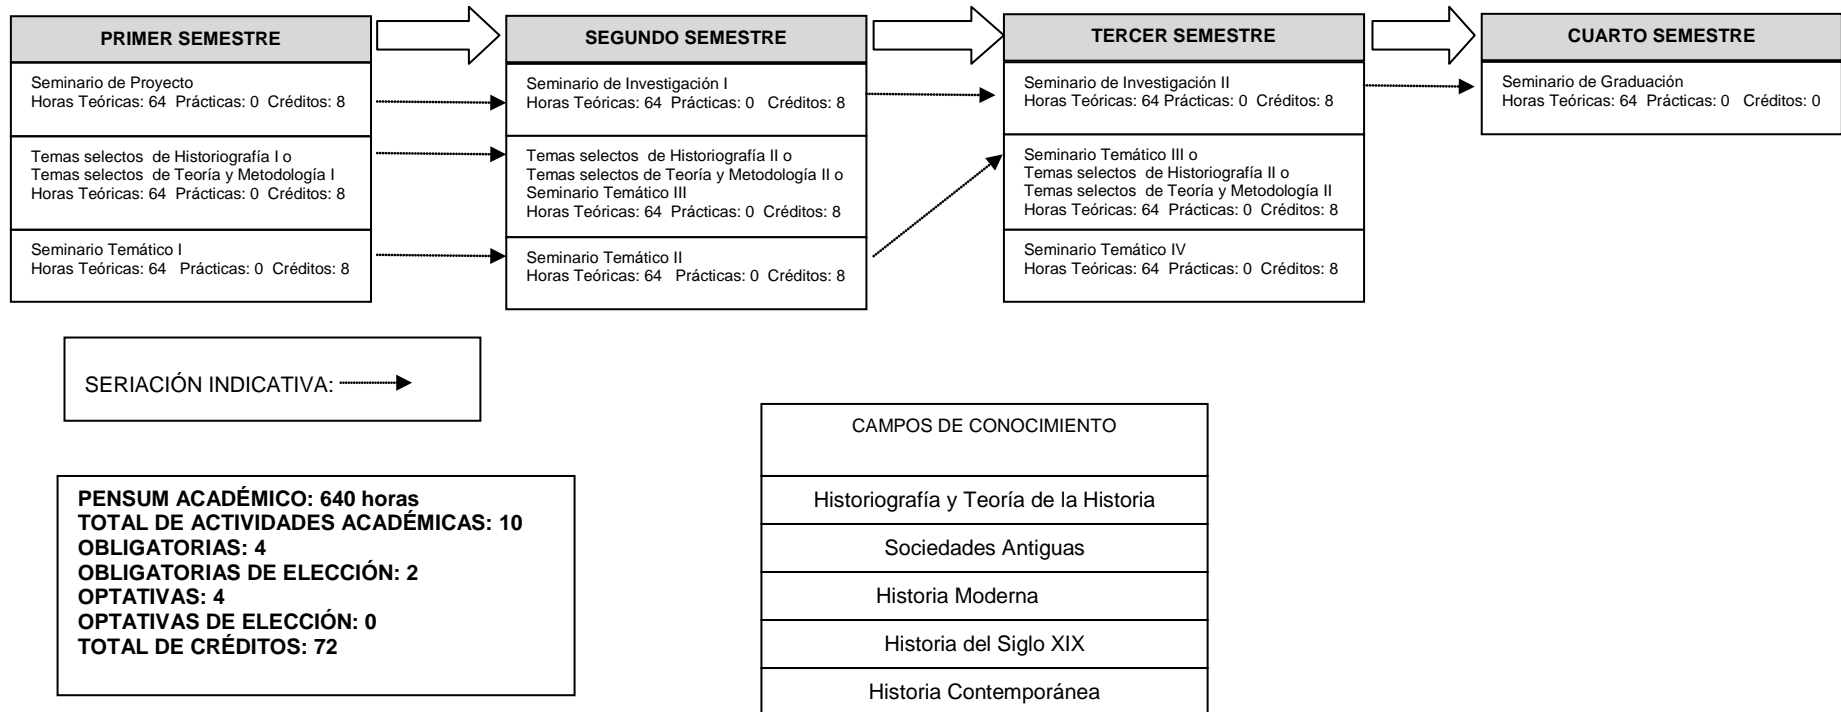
PRIMER SEMESTRE

Seminario de Proyecto
Horas Teóricas: 64 Prácticas: 0 Créditos: 8

Temas selectos de Historiografía I o
Temas selectos de Teoría y Metodología I
Horas Teóricas: 64 Prácticas: 0 Créditos: 8

Seminario Temático I
Horas Teóricas: 64 Prácticas: 0 Créditos: 8

SEGUNDO SEMESTRE

Seminario de Investigación I
Horas Teóricas: 64 Prácticas: 0 Créditos: 8

Temas selectos de Historiografía II o
Temas selectos de Teoría y Metodología II o
Seminario Temático III
Horas Teóricas: 64 Prácticas: 0 Créditos: 8

Seminario Temático II
Horas Teóricas: 64 Prácticas: 0 Créditos: 8

TERCER SEMESTRE

Seminario de Investigación II
Horas Teóricas: 64 Prácticas: 0 Créditos: 8

Seminario Temático III o
Temas selectos de Historiografía II o
Temas selectos de Teoría y Metodología II
Horas Teóricas: 64 Prácticas: 0 Créditos: 8

Seminario Temático IV
Horas Teóricas: 64 Prácticas: 0 Créditos: 8

CUARTO SEMESTRE

Seminario de Graduación
Horas Teóricas: 64 Prácticas: 0 Créditos: 0

SERIACIÓN INDICATIVA:

PENSUM ACADÉMICO: 640 horas
TOTAL DE ACTIVIDADES ACADÉMICAS: 10
OBLIGATORIAS: 4
OBLIGATORIAS DE ELECCIÓN: 2
OPTATIVAS: 4
OPTATIVAS DE ELECCIÓN: 0
TOTAL DE CRÉDITOS: 72

| CAMPOS DE CONOCIMIENTO |
|---|
| Historiografía y Teoría de la Historia |
| Sociedades Antiguas |
| Historia Moderna |
| Historia del Siglo XIX |
| Historia Contemporánea |